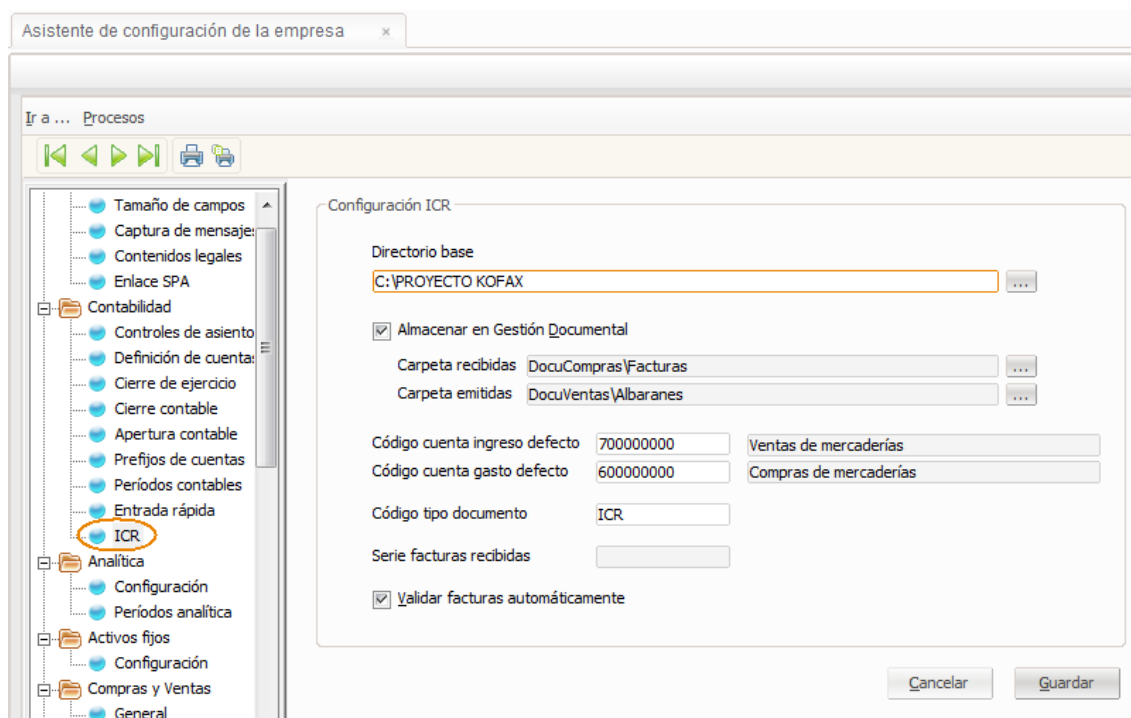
Asistente de configuración de la empresa ×

Ir a ... Procesos

Tamaño de campos
Captura de mensaje
Contenidos legales
Enlace SPA
Contabilidad
Controles de asiento
Definición de cuenta
Cierre de ejercicio
Cierre contable
Apertura contable
Prefijos de cuentas
Períodos contables
Entrada rápida
ICR
Analítica
Configuración
Períodos analítica
Activos fijos
Configuración
Compras y Ventas
General

Configuración ICR

Directorio base
C:\PROYECTO KOFAX ...

Almacenar en Gestión Documental
Carpeta recibidas DocuCompras\Facturas ...
Carpeta emitidas DocuVentas\Albaranes ...

Código cuenta ingreso defecto 700000000 Ventas de mercaderías
Código cuenta gasto defecto 600000000 Compras de mercaderías

Código tipo documento ICR

Serie facturas recibidas

Validar facturas automáticamente

Cancelar Guardar